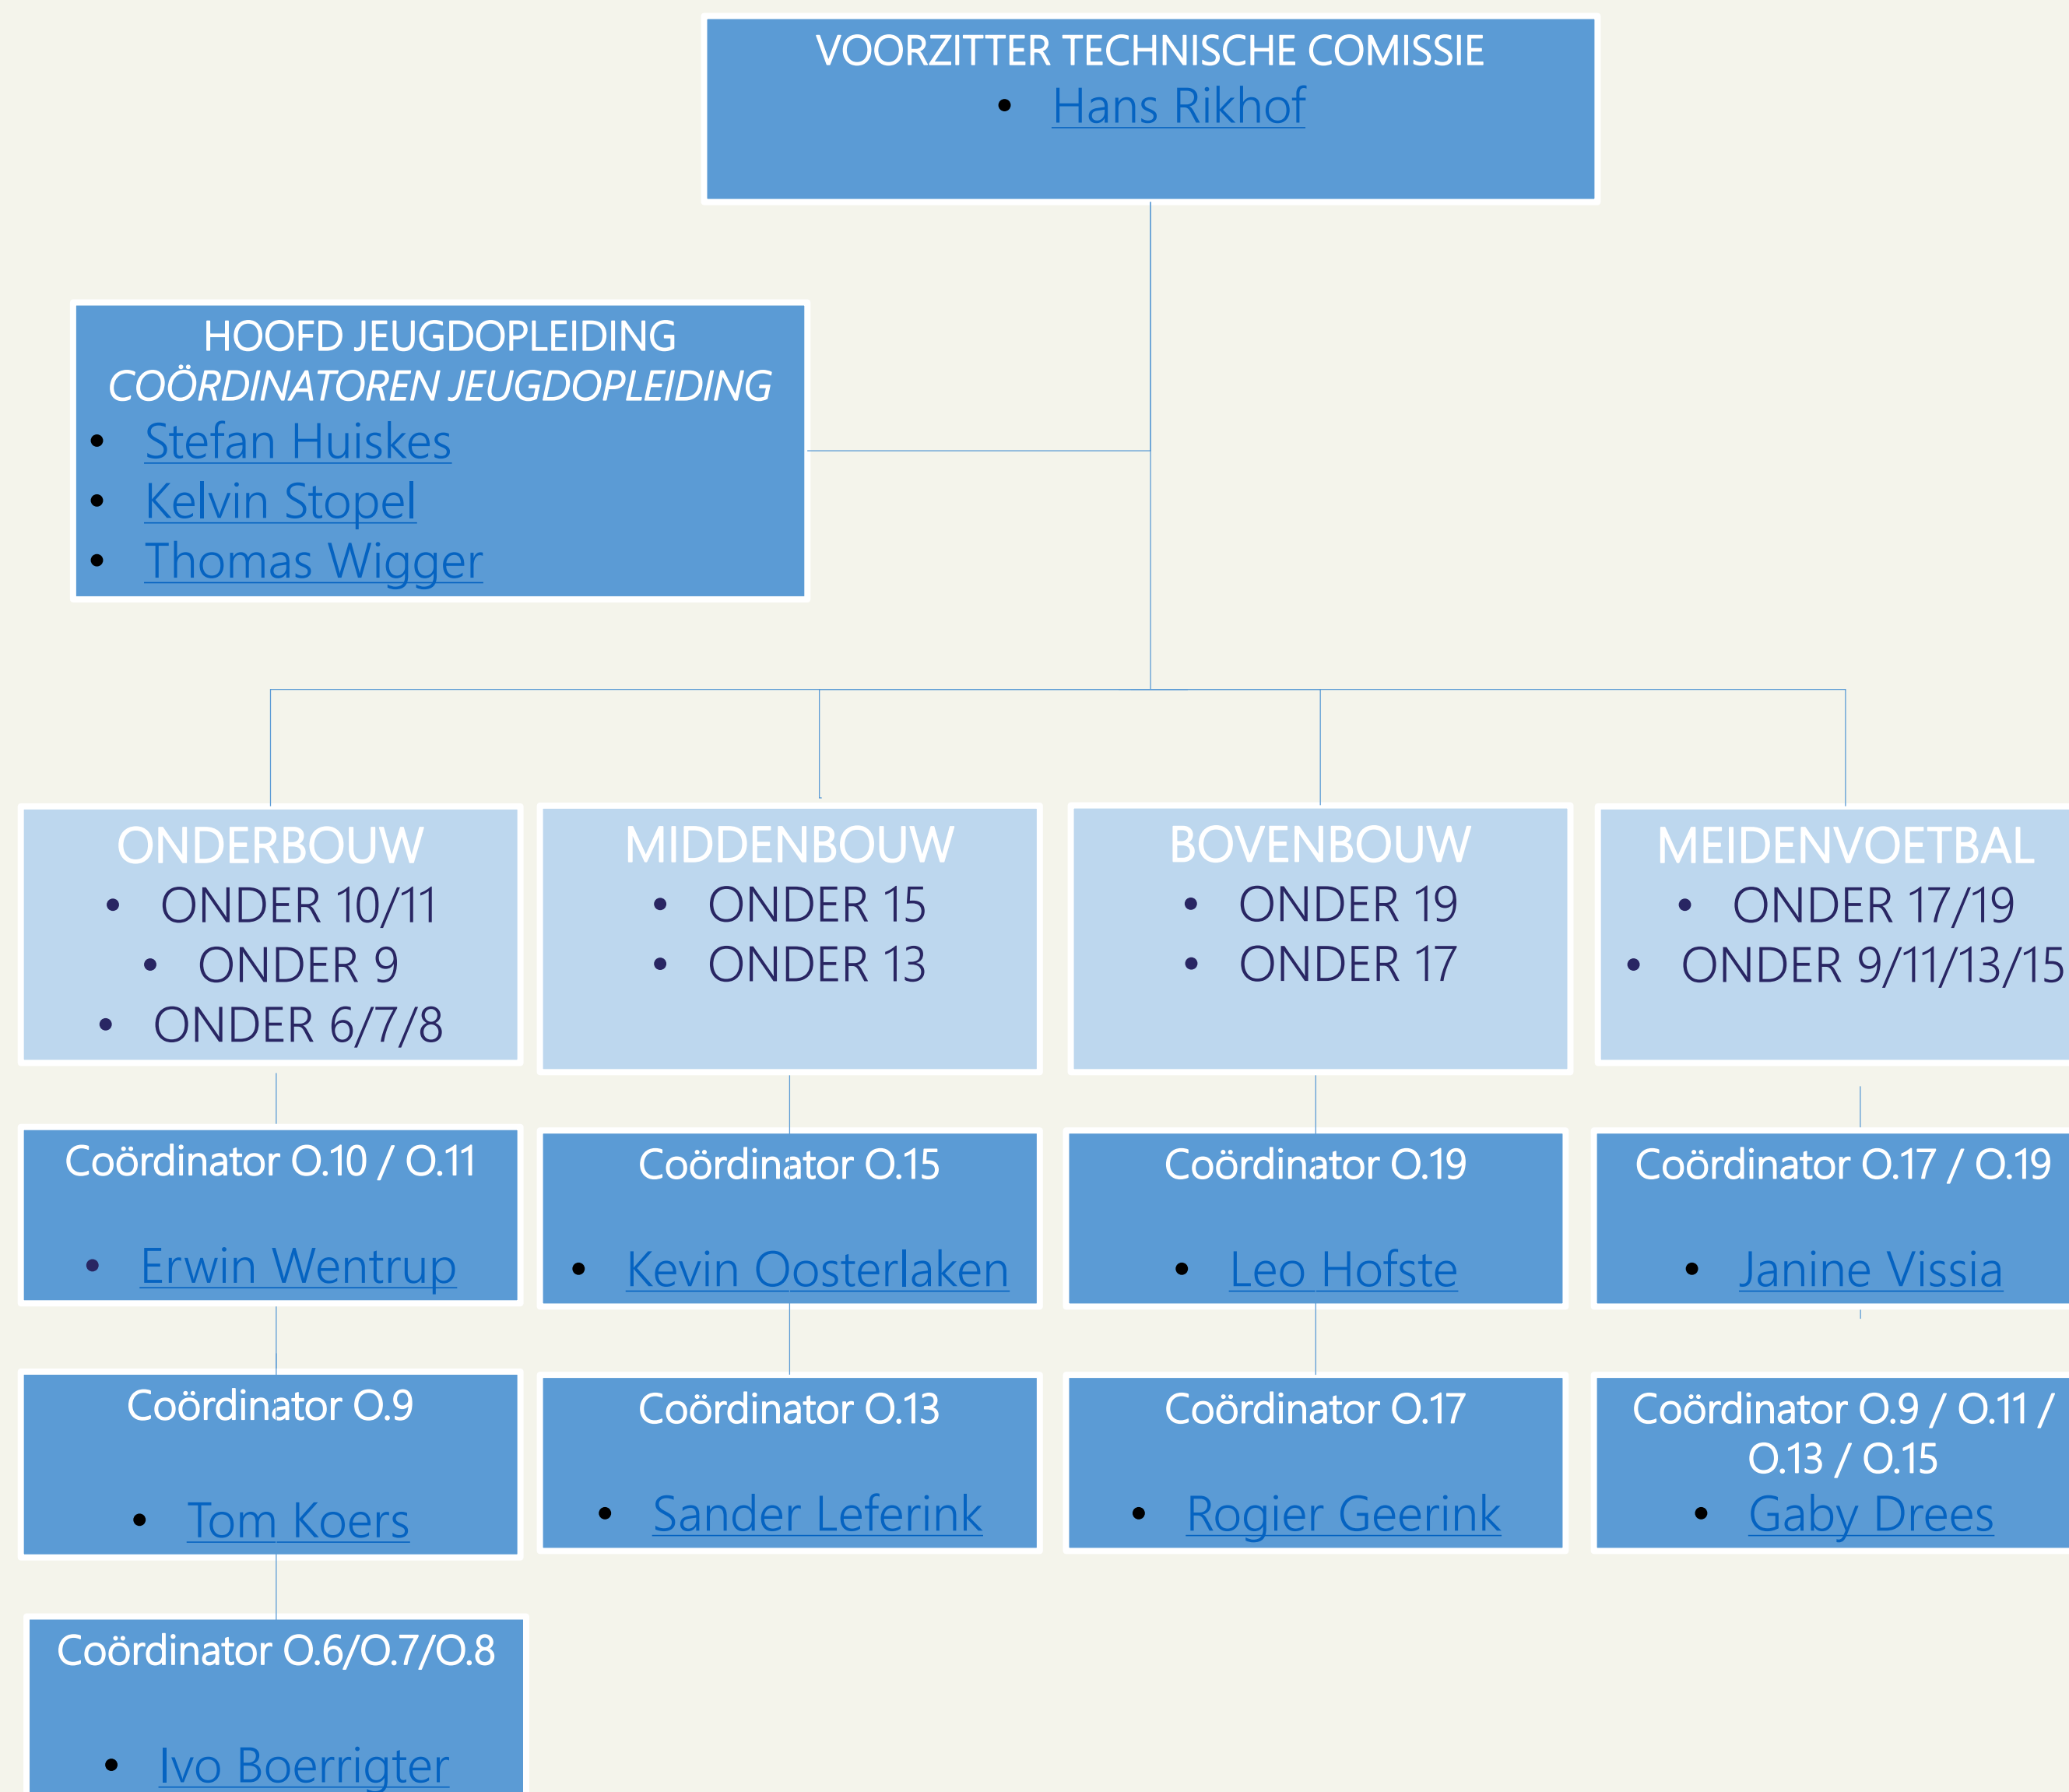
VOORZITTER TECHNISCHE COMISSIE
• Hans Rikhof

HOOFD JEUGDOPLEIDING
COÖRDINATOREN JEUGDOPLEIDING
• Stefan Huiskes
• Kelvin Stopel
• Thomas Wigger

ONDERBOUW
• ONDER 10/11
• ONDER 9
• ONDER 6/7/8

Coördinator O.10 / O.11
• Erwin Wentrup

Coördinator O.9
• Tom Koers

Coördinator O.6/O.7/O.8
• Ivo Boerrigter

MIDDENBOUW
• ONDER 15
• ONDER 13

Coördinator O.15
• Kevin Oosterlaken

Coördinator O.13
• Sander Leferink

BOVENBOUW
• ONDER 19
• ONDER 17

Coördinator O.19
• Leo Hofste

Coördinator O.17
• Rogier Geerink

MEIDENVOETBAL
• ONDER 17/19
• ONDER 9/11/13/15

Coördinator O.17 / O.19
• Janine Vissia

Coördinator O.9 / O.11 / O.13 / O.15
• Gaby Drees